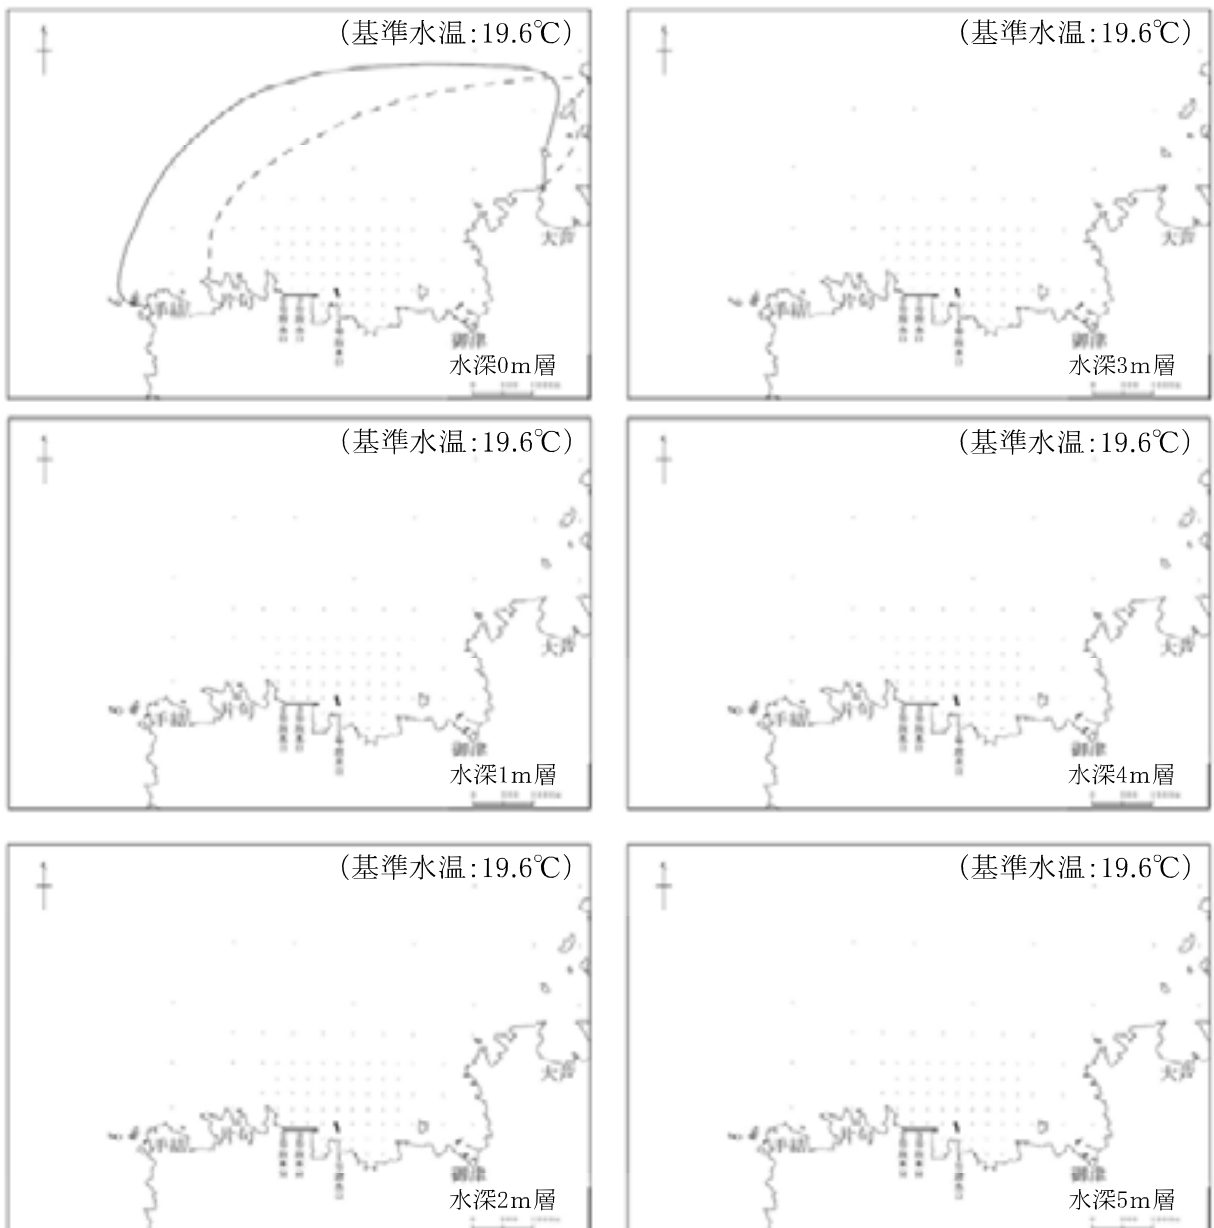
(基準水温:19.6℃)

手結 井尻 御津 大井

水深0m層

(基準水温:19.6℃)

手結 井尻 御津 大井

水深3m層

(基準水温:19.6℃)

手結 井尻 御津 大井

水深1m層

(基準水温:19.6℃)

手結 井尻 御津 大井

水深4m層

(基準水温:19.6℃)

手結 井尻 御津 大井

水深2m層

(基準水温:19.6℃)

手結 井尻 御津 大井

水深5m層